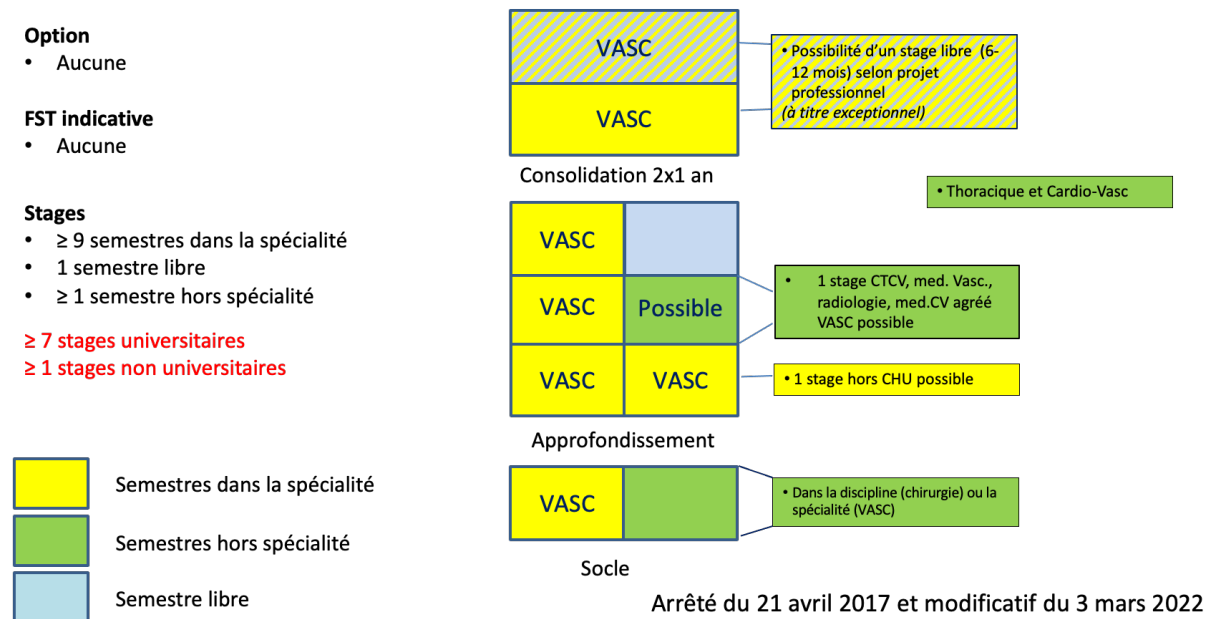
**Option**
• Aucune

**FST indicative**
• Aucune

**Stages**
• ≥ 9 semestres dans la spécialité
• 1 semestre libre
• ≥ 1 semestre hors spécialité

≥ 7 stages universitaires
≥ 1 stages non universitaires

Semestres dans la spécialité

Semestres hors spécialité

Semestre libre

VASC

VASC

• Possibilité d'un stage libre (6-12 mois) selon projet professionnel
*(à titre exceptionnel)*

Consolidation 2x1 an

• Thoracique et Cardio-Vasc

VASC

VASC

Possible

• 1 stage CTCV, med. Vasc., radiologie, med.CV agréé VASC possible

VASC

VASC

• 1 stage hors CHU possible

Approfondissement

VASC

• Dans la discipline (chirurgie) ou la spécialité (VASC)

Socle

Arrêté du 21 avril 2017 et modificatif du 3 mars 2022